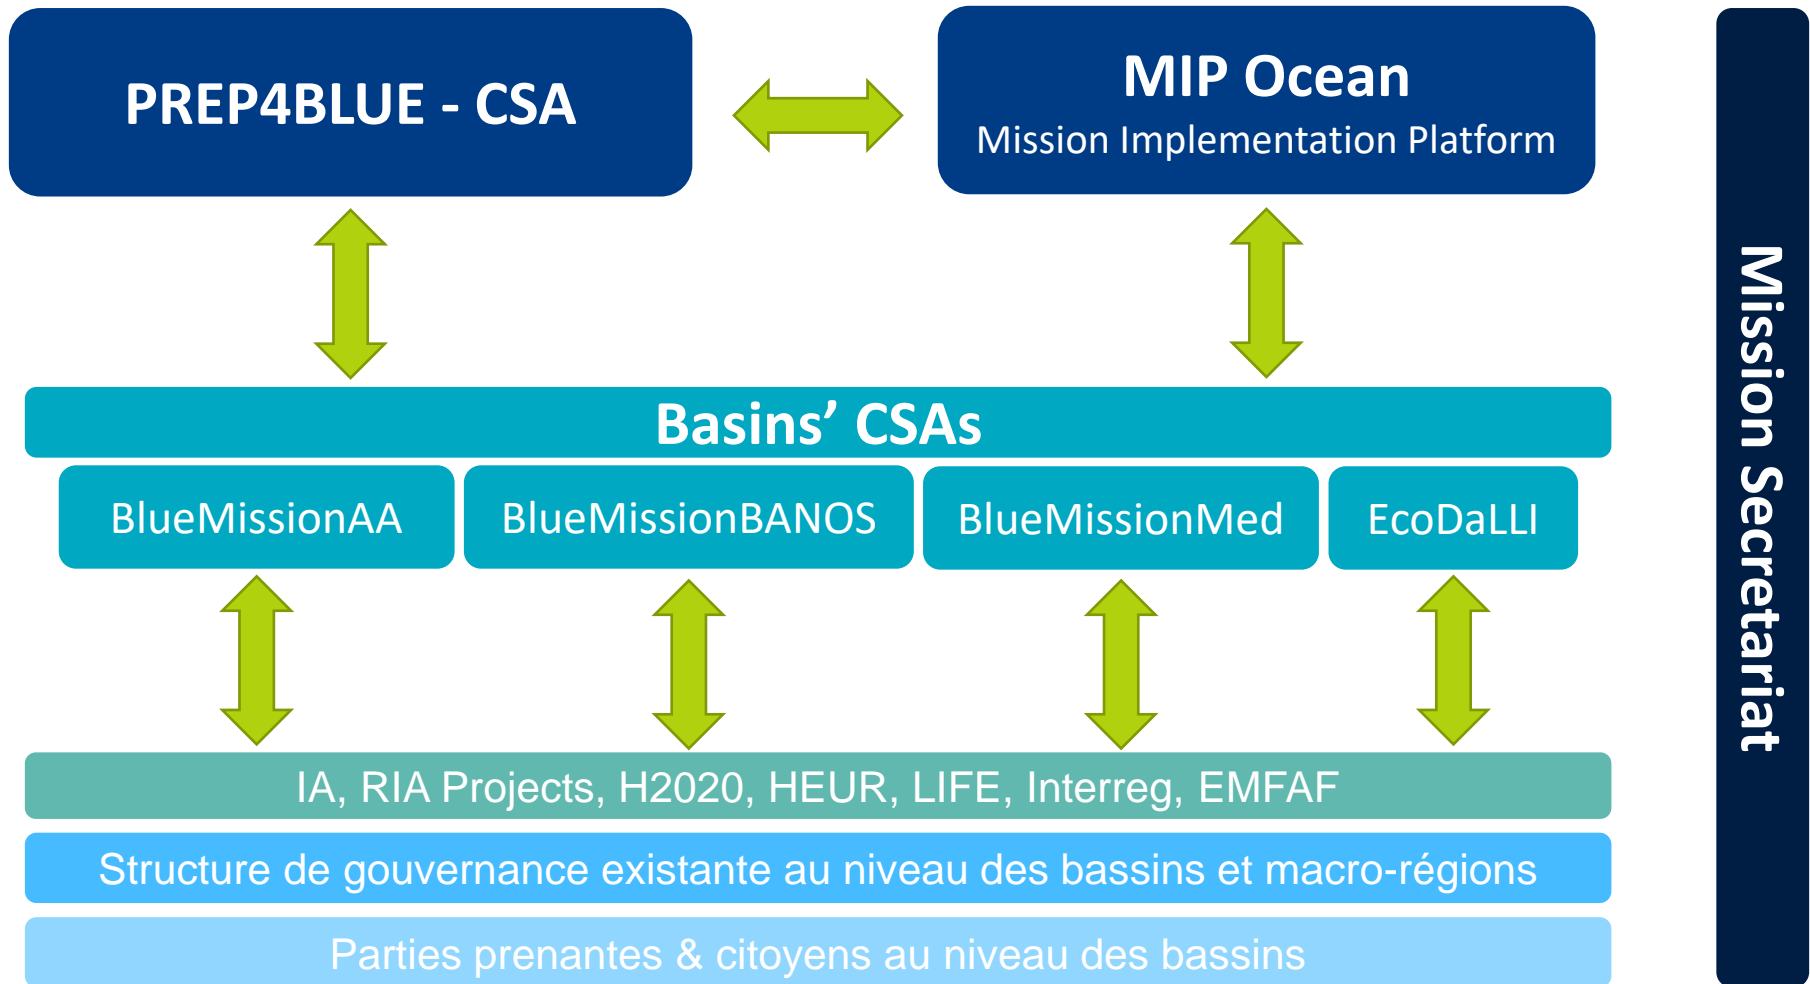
PREP4BLUE - CSA

MIP Ocean
Mission Implementation Platform

Basins’ CSAs

BlueMissionAA

BlueMissionBANOS

BlueMissionMed

EcoDaLLI

IA, RIA Projects, H2020, HEUR, LIFE, Interreg, EMFAF

Structure de gouvernance existante au niveau des bassins et macro-régions

Parties prenantes & citoyens au niveau des bassins

Mission Secretariat